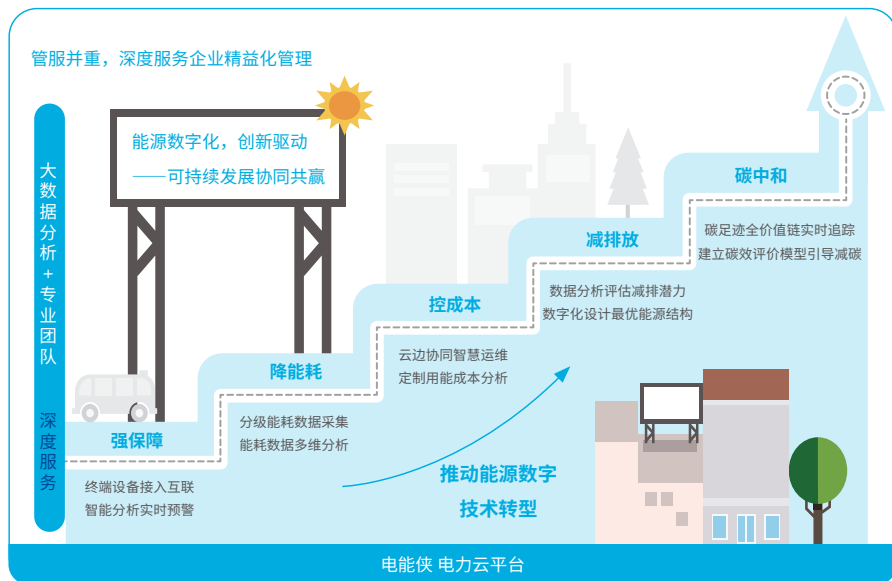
管服并重，深度服务企业精益化管理

能源数字化，创新驱动
——可持续发展协同共赢

大数据分析+专业团队

深度服务

强保障
终端设备接入互联
智能分析实时预警

降能耗
分级能耗数据采集
能耗数据多维分析

控成本
云边协同智慧运维
定制用能成本分析

减排放
数据分析评估减排潜力
数字化设计最优能源结构

碳中和
碳足迹全价值链实时追踪
建立碳效评价模型引导减碳

推动能源数字
技术转型

电能侠 电力云平台